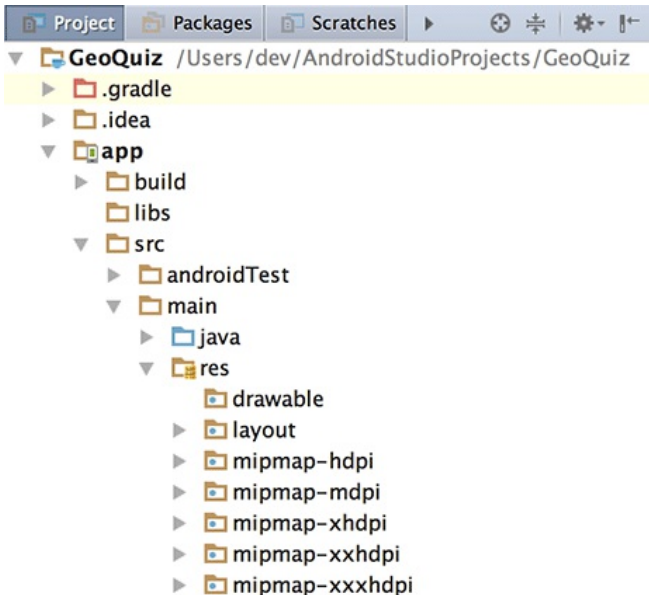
Project Packages Scratches

GeoQuiz /Users/dev/AndroidStudioProjects/GeoQuiz
.gradle
.idea
app
build
libs
src
androidTest
main
java
res
drawable
layout
mipmap-hdpi
mipmap-mdpi
mipmap-xhdpi
mipmap-xxhdpi
mipmap-xxxhdpi